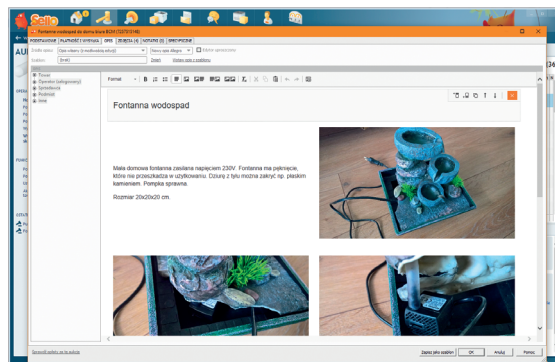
Sello

Fontanna wodospad do domu biura 8(24 [7227513148]

PODSTAWOWE | PŁATNOŚĆ I WYSYŁKA | OPIS | ZDJĘCIA (4) | NOTATKI (0) | SPECYFIKACJE

Źródło opisu: Opis własny (z możliwością edycji) | Nowy opis Allegro | Edytor sprzedażowy

Szablon: [brak] | Zmień | Edytuj opis z szablonu

Towar
Operator (integracyjny)
Sprzedawca
Podmiot
Inne

Format | B | I

Fontanna wodospad

Mała domowa fontanna zasilana napięciem 230V. Fontanna ma pęknięcie, które nie przeszkadza w użytkowaniu. Czujnę z tyłu można zakryć np. płaskim kamieniem. Pompka sprawna.

Rozmiar 20x20x20 cm.

Sprawdź szablon na tle aukcji

Zapisz jako szablon | OK | Anuluj | Pomoc

AU

OPERA

POMO

OSTATN